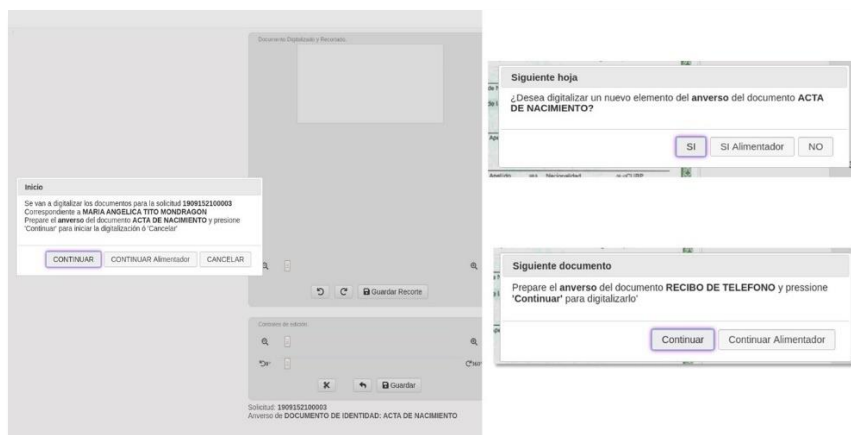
Documento Digitalizado y Recortado

Inicio

Se van a digitalizar los documentos para la solicitud **1909152100003**
Correspondiente a **MARIA ANGELICA TITO MONDRAGON**
Prepare el **anverso** del documento **ACTA DE NACIMIENTO** y presione 'Continuar' para iniciar la digitalización ó 'Cancelar'

CONTINUAR | CONTINUAR Alimentador | CANCELAR

Guardar Recorte

Controles de edición

Guardar

Solicitud: 1909152100003
Anverso de **DOCUMENTO DE IDENTIDAD: ACTA DE NACIMIENTO**

Siguiente hoja

¿Desea digitalizar un nuevo elemento del **anverso** del documento **ACTA DE NACIMIENTO?**

SI | SI Alimentador | NO

Siguiente documento

Prepare el **anverso** del documento **RECIBO DE TELEFONO** y pressione **'Continuar'** para digitalizarlo'

Continuar | Continuar Alimentador